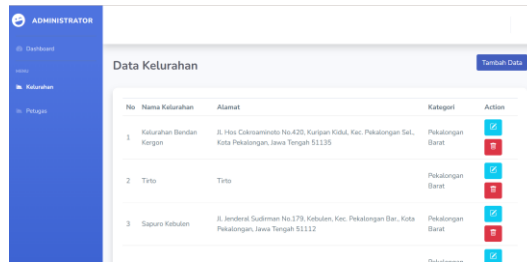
ADMINISTRATOR

Dashboard

MENU

Kelurahan

Petugas

Data Kelurahan

Tambah Data

| No | Nama Kelurahan | Alamat | Kategori | Action |
|---|---|---|---|---|
| 1 | Kelurahan Bandan Kergon | Jl. Hos Cokroaminoto No.420, Kuripan Kidul, Kec. Pekalongan Sel., Kota Pekalongan, Jawa Tengah 51135 | Pekalongan Barat | |
| 2 | Tirto | Tirto | Pekalongan Barat | |
| 3 | Sapuro Kebulen | Jl. Jenderal Sudirman No.179, Kebulen, Kec. Pekalongan Bar., Kota Pekalongan, Jawa Tengah 51112 | Pekalongan Barat | |
| | | | Pekalongan | |